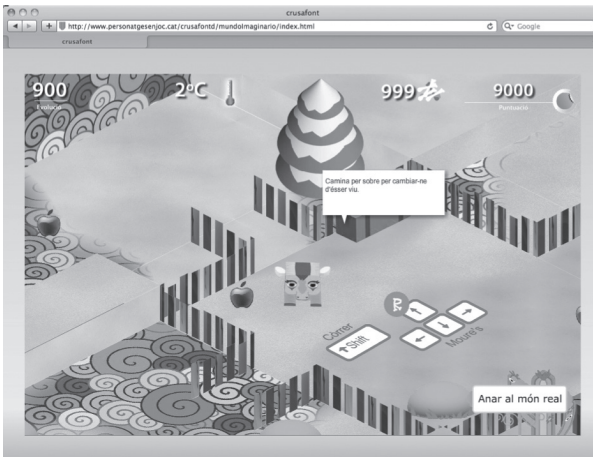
crusafont

http://www.personatgesenjoc.cat/crusafontd/mundoImaginario/index.html

Google

crusafont

900
Evolució

2ºC

999

9000
Puntuació

Camina per sobre per cambiar-ne d'ésser viu.

Córrer

Shift

Moure's

Anar al món real